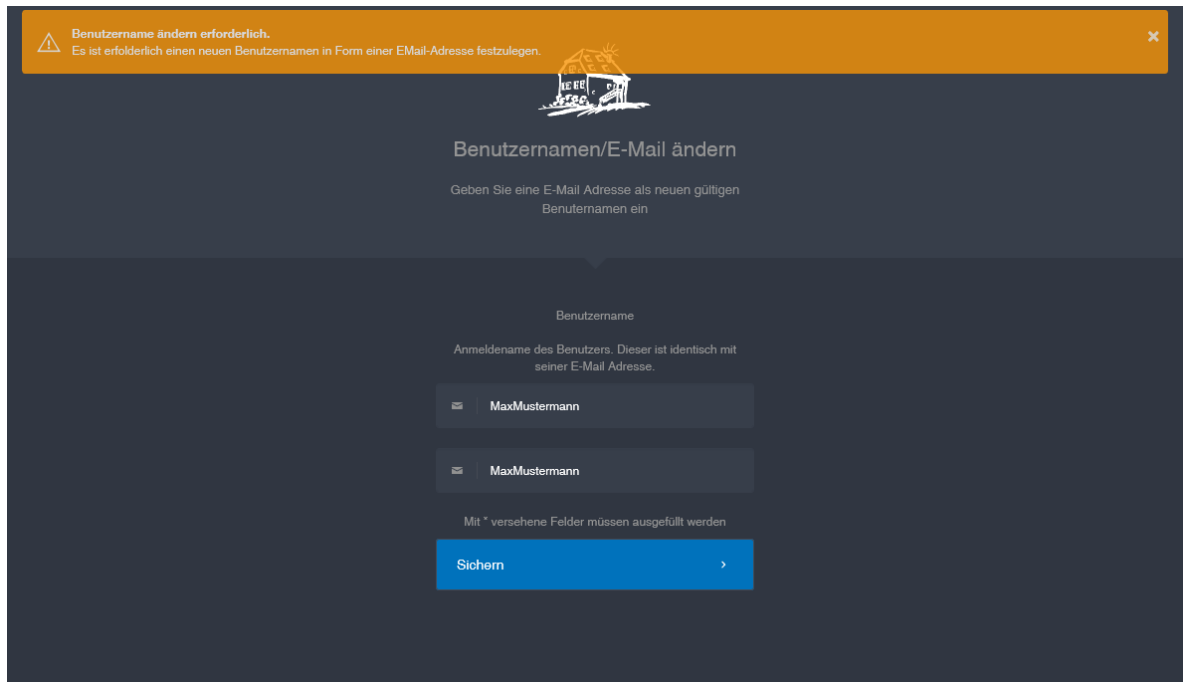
Benutzername ändern erforderlich.
Es ist erfolderlich einen neuen Benutzernamen in Form einer EMail-Adresse festzulegen.

×

Benutzernamen/E-Mail ändern

Geben Sie eine E-Mail Adresse als neuen gültigen Benuternamen ein

Benutzername

Anmeldename des Benutzers. Dieser ist identisch mit seiner E-Mail Adresse.

MaxMustermann

MaxMustermann

Mit * versehene Felder müssen ausgefüllt werden

Sichern ›